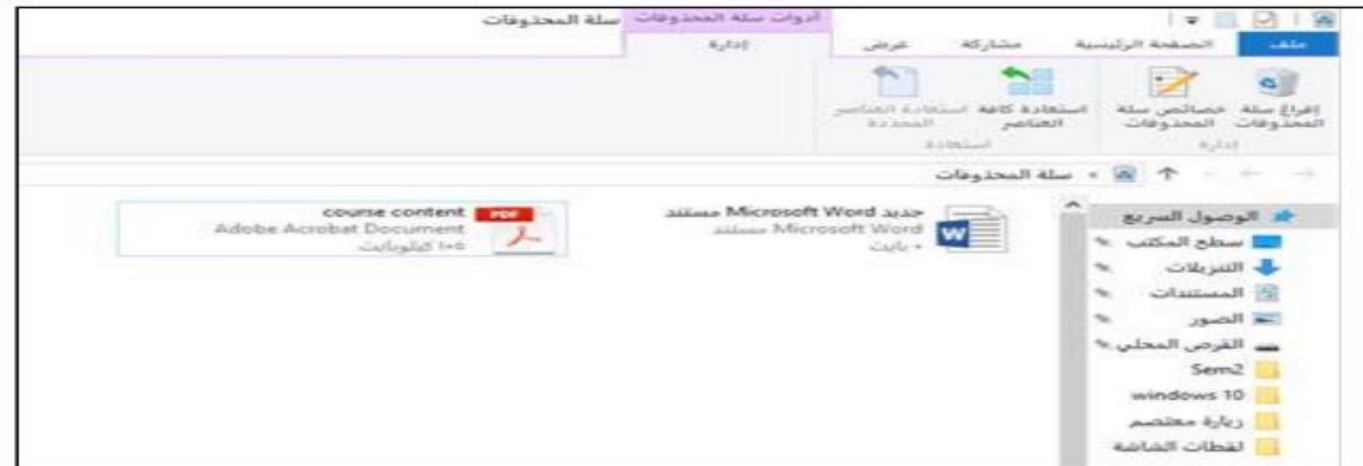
أدوات سلة المحذوفات سلة المحذوفات

ملف الصفحة الرئيسية مشاركة عرض إدارة

إفراغ سلة المحذوفات خصائص سلة المحذوفات
إدارة

استعادة كافة العناصر استعادة العناصر المحددة
استعادة

سلة المحذوفات

الوصول السريع
سطح المكتب
التنزيلات
المستندات
الصور
القرص المحلي
Sem2
windows 10
زيارة معتصم
لقطات الشاشة

جديد Microsoft Word مستند
Microsoft Word مستند
٠ بايت

course content
Adobe Acrobat Document
١٠٥ كيلوبايت